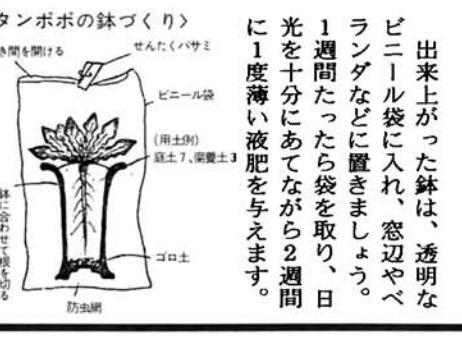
タンポポの鉢づくり〉

き間を開ける
せんたくバサミ
ビニール袋
(用土例)
庭土7、腐養土3
鉢に合わせて根を切る
ゴロ土
防虫網

出来上がった鉢は、透明なビニール袋に入れ、窓辺やベランダなどに置きましょう。1週間たったら袋を取り、日光を十分にあてながら2週間に1度薄い液肥を与えます。